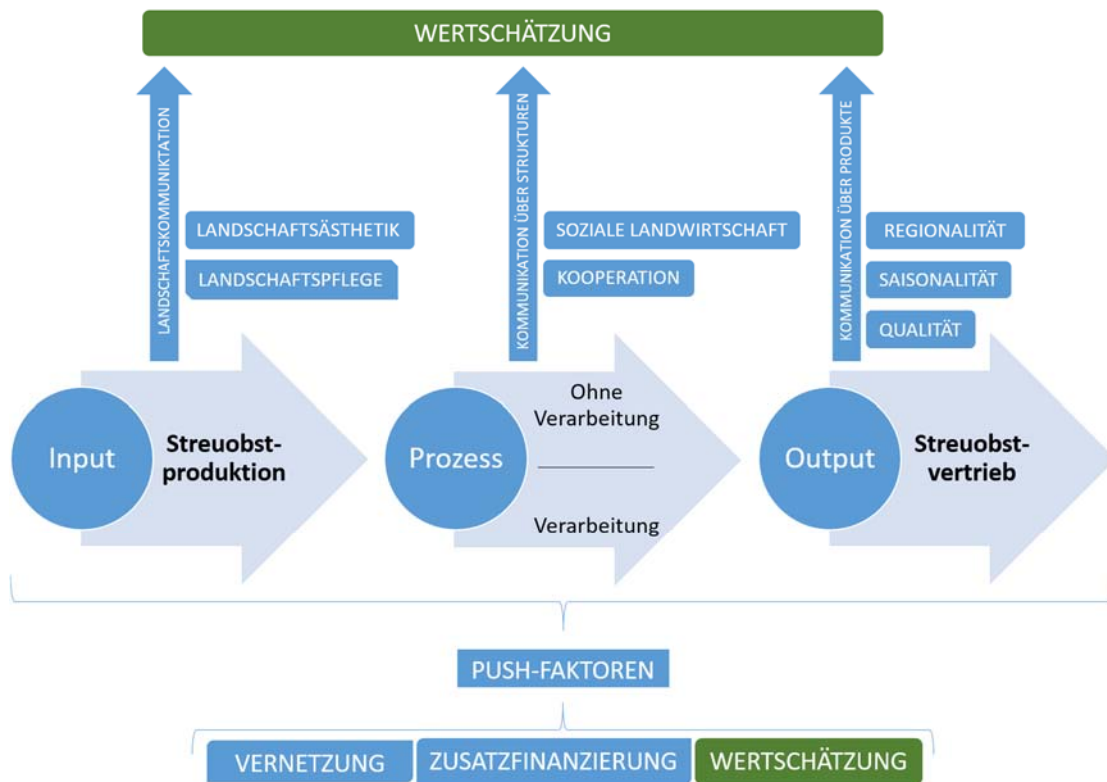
WERTSCHÄTZUNG

LANDSCHAFTSKOMMUNIKTATION

LANDSCHAFTSÄSTHETIK

LANDSCHAFTSPFLEGE

KOMMUNIKATION ÜBER STRUKTUREN

SOZIALE LANDWIRTSCHAFT

KOOPERATION

KOMMUNIKATION ÜBER PRODUKTE

REGIONALITÄT

SAISONALITÄT

QUALITÄT

Input

Streuobstproduktion

Prozess

Ohne Verarbeitung

Verarbeitung

Output

Streuobstvertrieb

PUSH-FAKTOREN

VERNETZUNG

ZUSATZFINANZIERUNG

WERTSCHÄTZUNG